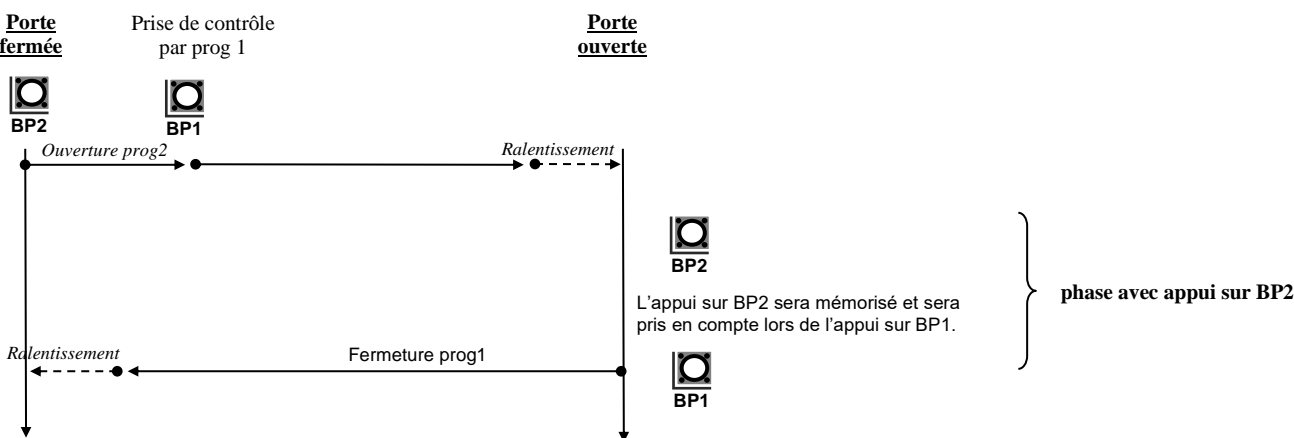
Porte fermée

Prise de contrôle par prog 1

Porte ouverte

BP2

BP1

Ouverture prog2

Ralentissement

BP2

L'appui sur BP2 sera mémorisé et sera pris en compte lors de l'appui sur BP1.

phase avec appui sur BP2

Ralentissement

Fermeture prog1

BP1